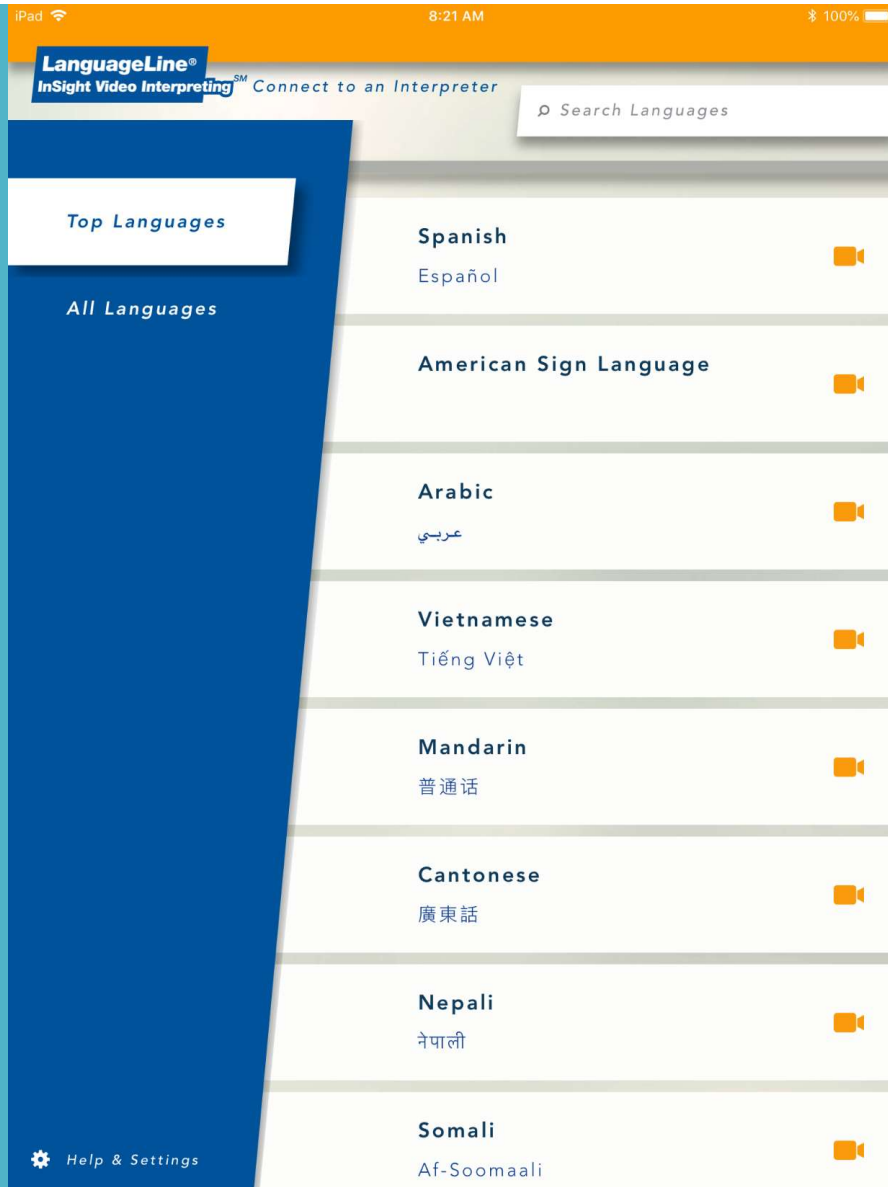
iPad
8:21 AM
100%

LanguageLine®
InSight Video Interpreting℠ Connect to an Interpreter

Search Languages

Top Languages

All Languages

Spanish
Español

American Sign Language

Arabic
عربي

Vietnamese
Tiếng Việt

Mandarin
普通话

Cantonese
廣東話

Nepali
नेपाली

Somali
Af-Soomaali

Help & Settings